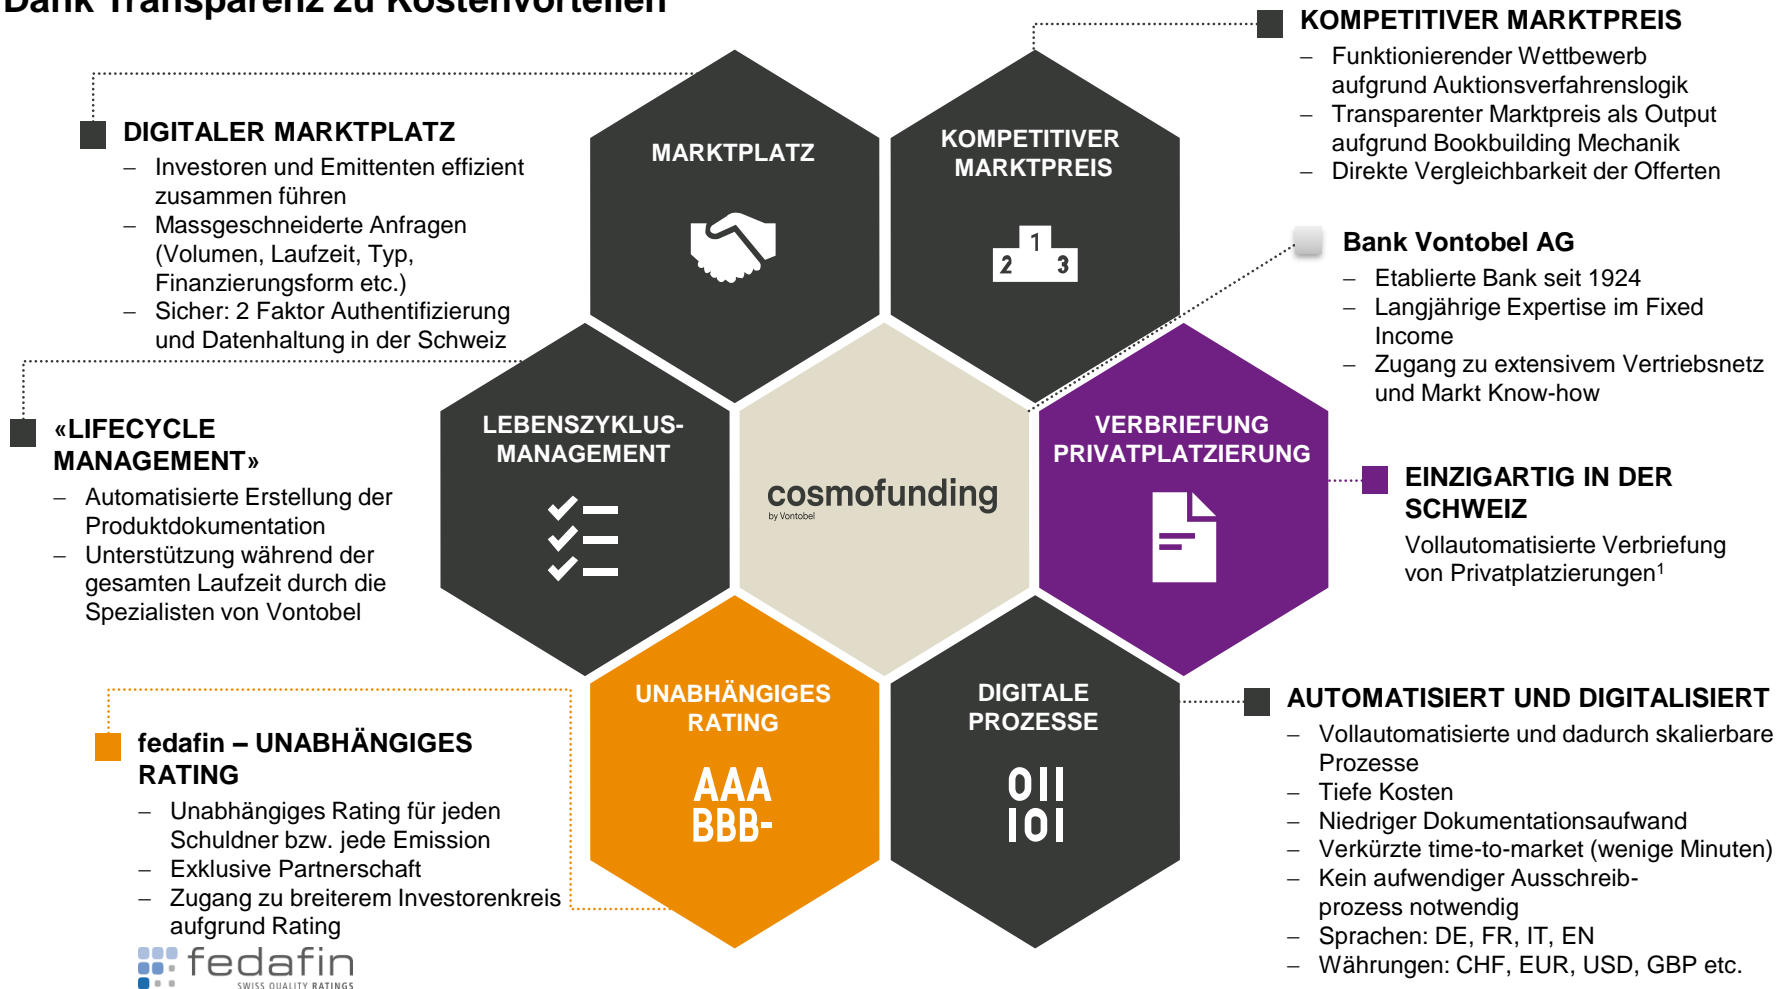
Bank Transparenz zu Kostenvorteilen

DIGITALER MARKTPLATZ
– Investoren und Emittenten effizient zusammen führen
– Massgeschneiderte Anfragen (Volumen, Laufzeit, Typ, Finanzierungsform etc.)
– Sicher: 2 Faktor Authentifizierung und Datenhaltung in der Schweiz

«LIFECYCLE MANAGEMENT»
– Automatisierte Erstellung der Produktdokumentation
– Unterstützung während der gesamten Laufzeit durch die Spezialisten von Vontobel

fedafin – UNABHÄNGIGES RATING
– Unabhängiges Rating für jeden Schuldner bzw. jede Emission
– Exklusive Partnerschaft
– Zugang zu breiterem Investorenkreis aufgrund Rating

fedafin
SWISS QUALITY RATINGS

MARKTPLATZ

KOMPETITIVER MARKTPREIS

1 2 3

LEBENSZYKLUS-MANAGEMENT

cosmofunding
by Vontobel

VERBRIEFUNG PRIVATPLATZIERUNG

UNABHÄNGIGES RATING
AAA
BBB-

DIGITALE PROZESSE
011
101

KOMPETITIVER MARKTPREIS
– Funktionierender Wettbewerb aufgrund Auktionsverfahrenslogik
– Transparenter Marktpreis als Output aufgrund Bookbuilding Mechanik
– Direkte Vergleichbarkeit der Offerten

Bank Vontobel AG
– Etablierte Bank seit 1924
– Langjährige Expertise im Fixed Income
– Zugang zu extensivem Vertriebsnetz und Markt Know-how

EINZIGARTIG IN DER SCHWEIZ
Vollautomatisierte Verbriefung von Privatplatzierungen$^1$

AUTOMATISIERT UND DIGITALISIERT
– Vollautomatisierte und dadurch skalierbare Prozesse
– Tiefe Kosten
– Niedriger Dokumentationsaufwand
– Verkürzte time-to-market (wenige Minuten)
– Kein aufwendiger Ausschreibprozess notwendig
– Sprachen: DE, FR, IT, EN
– Währungen: CHF, EUR, USD, GBP etc.